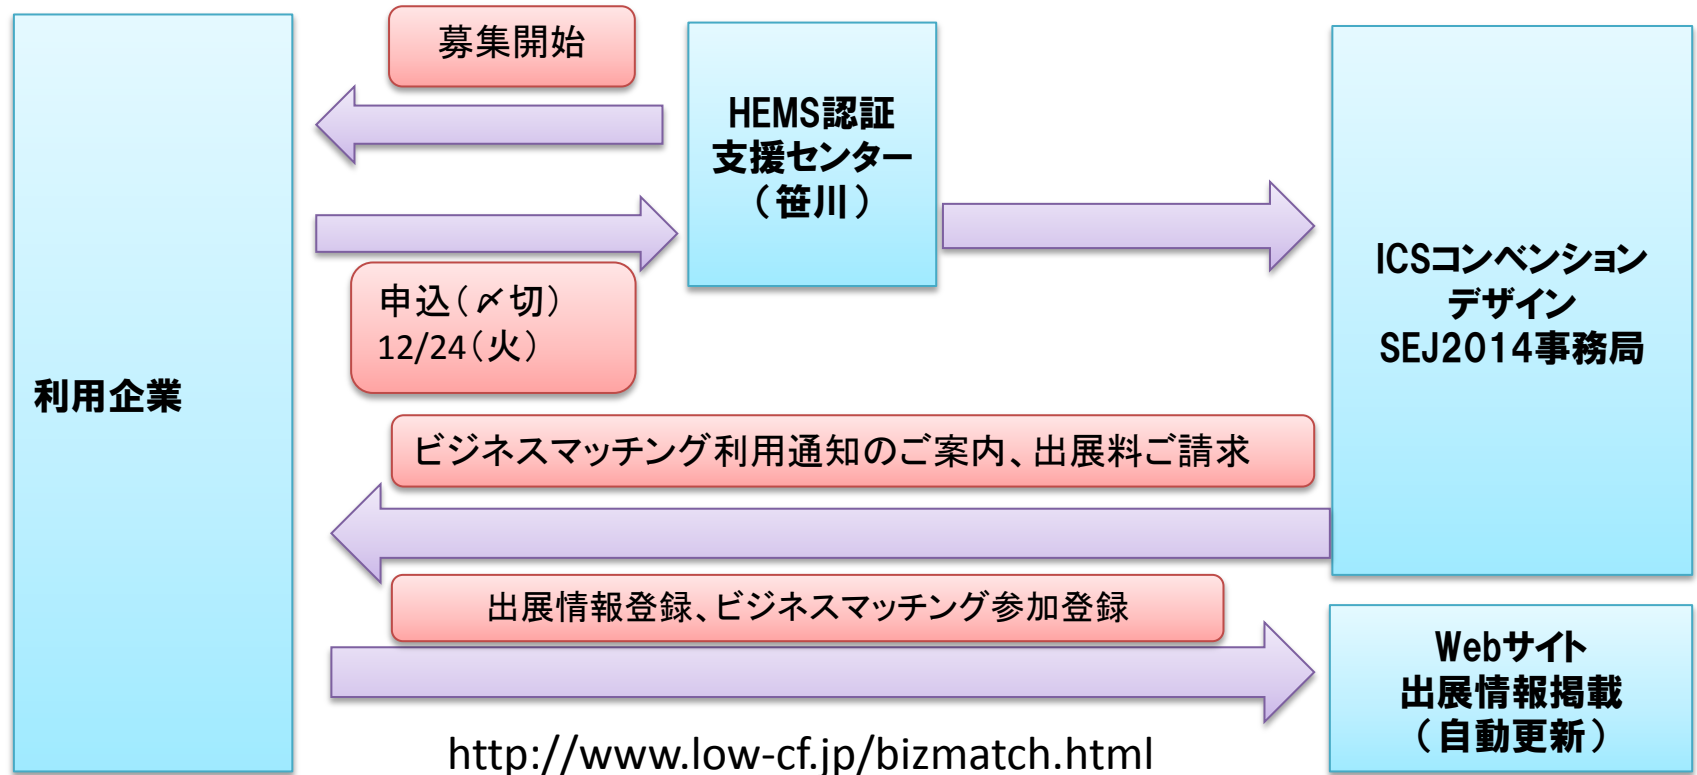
募集開始

HEMS認証
支援センター
（笹川）

申込（〆切）
12/24（火）

利用企業

ICSコンベンション
デザイン
SEJ2014事務局

ビジネスマッチング利用通知のご案内、出展料ご請求

出展情報登録、ビジネスマッチング参加登録

Webサイト
出展情報掲載
（自動更新）

http://www.low-cf.jp/bizmatch.html